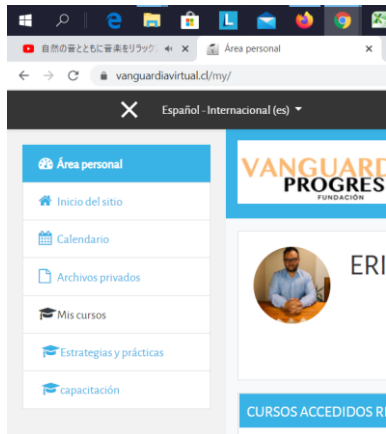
自然の音とともに音楽をリラック
Área personal
vanguardiavirtual.cl/my/
Español - Internacional (es)
Área personal
Inicio del sitio
Calendario
Archivos privados
Mis cursos
Estrategias y prácticas
capacitación
VANGUARD
PROGRES
FUNDACIÓN
ERI
CURSOS ACCEDIDOS R